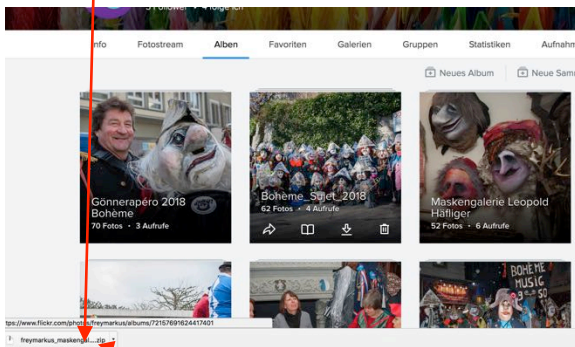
3 Follower • 4 folge ich

nfo Fotostream Alben Favoriten Galerien Gruppen Statistiken Aufnahm

Neues Album Neue Sam

Gönnerapéro 2018 Bohème
70 Fotos • 3 Aufrufe

Bohème_Sujet_2018
62 Fotos • 4 Aufrufe

Maskengalerie Leopold Häfliger
52 Fotos • 6 Aufrufe

BOHEME MUSIG

ttps://www.flickr.com/photos/freymarkus/albums/72157691624417401

freymarkus_maskengal....zip